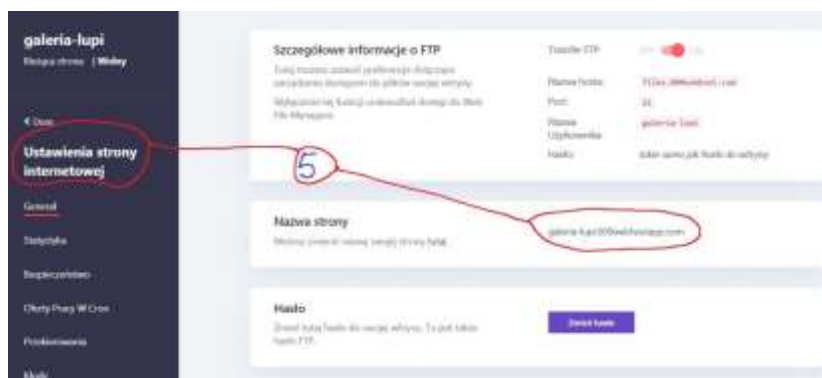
galeria-lupi
Bieżąca strona | Widoy

< Dom

Ustawienia strony internetowej

General

Statystyka

Bezpieczeństwo

Oferty Pracy W Cron

Przekierowania

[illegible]

Szczegółowe informacje o FTP

Tutaj możesz ustawić preferencje dotyczące szczegółów dostępu do plików swojej witryny.

Wyłączenie tej funkcji uniemożliwi dostęp do Web File Manager.

Transfer FTP

Nazwa hosta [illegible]

Port 21

Nazwa Użytkownika galeria-lupi

Hasło takie samo jak hasło do witryny

5

Nazwa strony

Możesz zmienić nazwę swojej strony tutaj.

galeria-lupi.000webhostapp.com

Hasło

Zmień tutaj hasło do swojej witryny. To jest także hasło FTP.

Zmień hasło